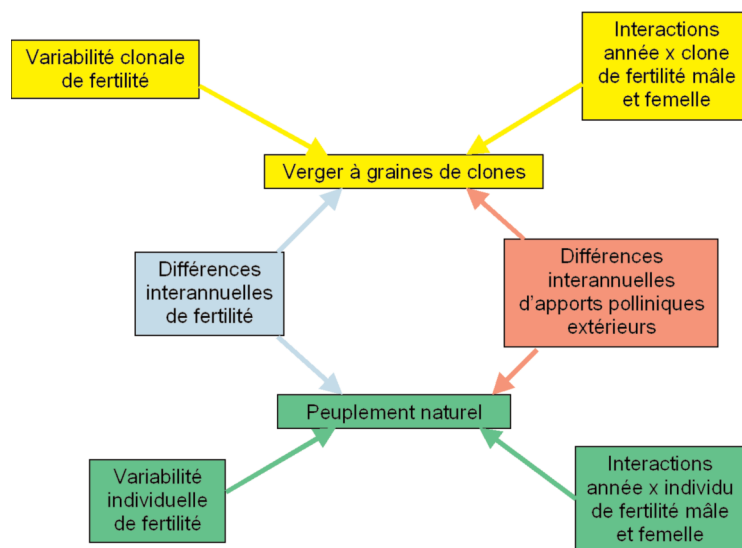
Variabilité clonale de fertilité

Interactions année x clone de fertilité mâle et femelle

Verger à graines de clones

Différences interannuelles de fertilité

Différences interannuelles d'apports polliniques extérieurs

Peuplement naturel

Variabilité individuelle de fertilité

Interactions année x individu de fertilité mâle et femelle